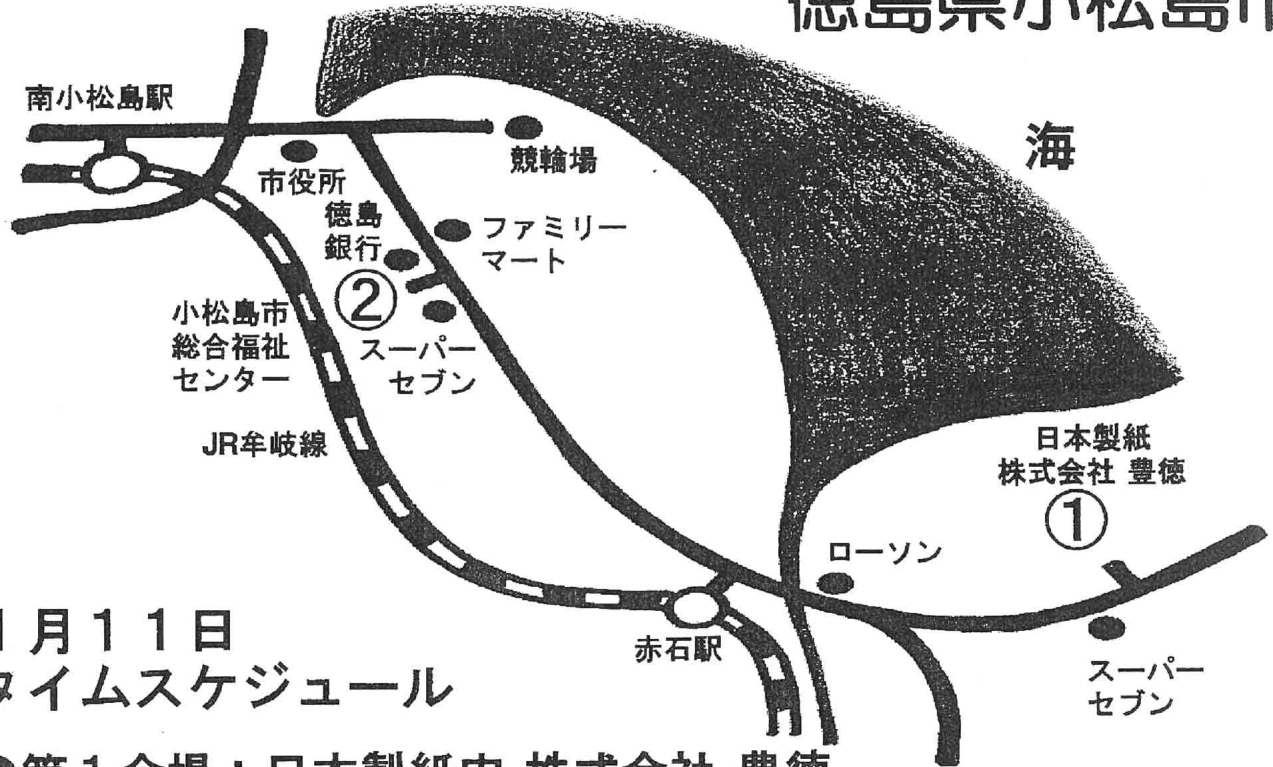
徳島県小松島市

海

南小松島駅

競輪場

市役所

徳島銀行

ファミリーマート

②

小松島市総合福祉センター

スーパーセブン

JR牟岐線

日本製紙株式会社 豊徳

①

ローソン

赤石駅

スーパーセブン

1月11日
タイムスケジュール

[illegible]第1会場：日本製紙内 株式会社 豊徳